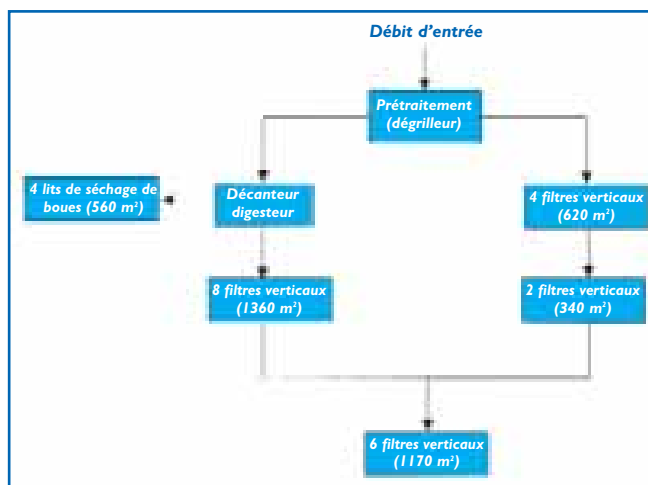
Débit d'entrée

Prétraitement (dégrilleur)

4 lits de séchage de boues (560 m²)

Décanteur digesteur

4 filtres verticaux (620 m²)

8 filtres verticaux (1360 m²)

2 filtres verticaux (340 m²)

6 filtres verticaux (1170 m²)